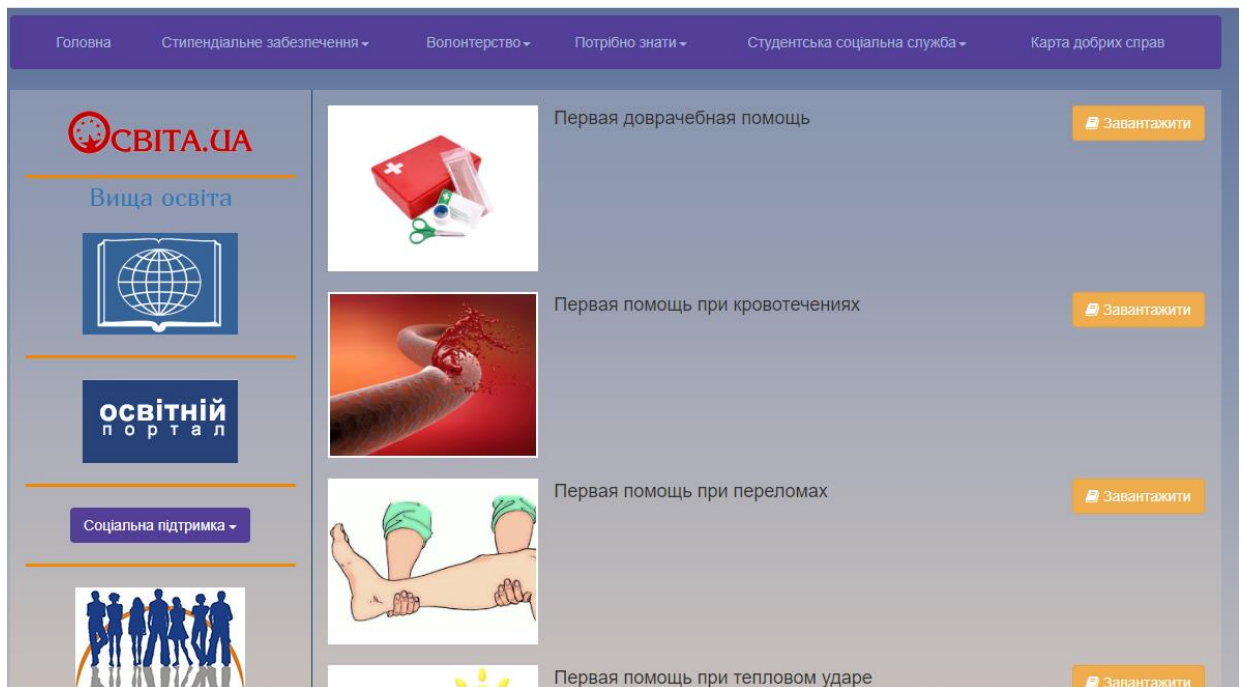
Головна Стипендіальне забезпечення ▾ Волонтерство ▾ Потрібно знати ▾ Студентська соціальна служба ▾ Карта добрих справ

ОСВІТА.UA

Вища освіта

освітній портал

Соціальна підтримка ▾

Первая доврачебная помощь

Завантажити

Первая помощь при кровотечениях

Завантажити

Первая помощь при переломах

Завантажити

Первая помощь при тепловом ударе

Завантажити